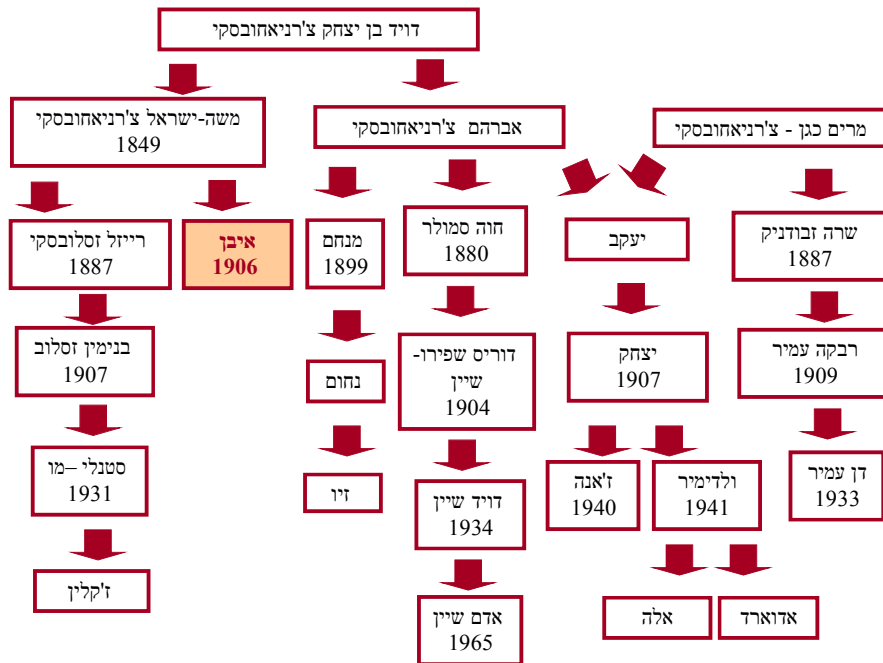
דויד בן יצחק צ'רניאחובסקי

משה-ישראל צ'רניאחובסקי
1849

אברהם צ'רניאחובסקי

מרים כגן - צ'רניאחובסקי

רייזל זסלובסקי
1887

איבן
1906

מנחם
1899

חוה סמולר
1880

יעקב

שרה זבודניק
1887

בנימין זסלוב
1907

נחום

דוריס שפירו-שיין
1904

יצחק
1907

רבקה עמיר
1909

סטנלי –מו
1931

זיו

דויד שיין
1934

ז'אנה
1940

ולדימיר
1941

דן עמיר
1933

ז'קלין

אדם שיין
1965

אלה

אדוארד